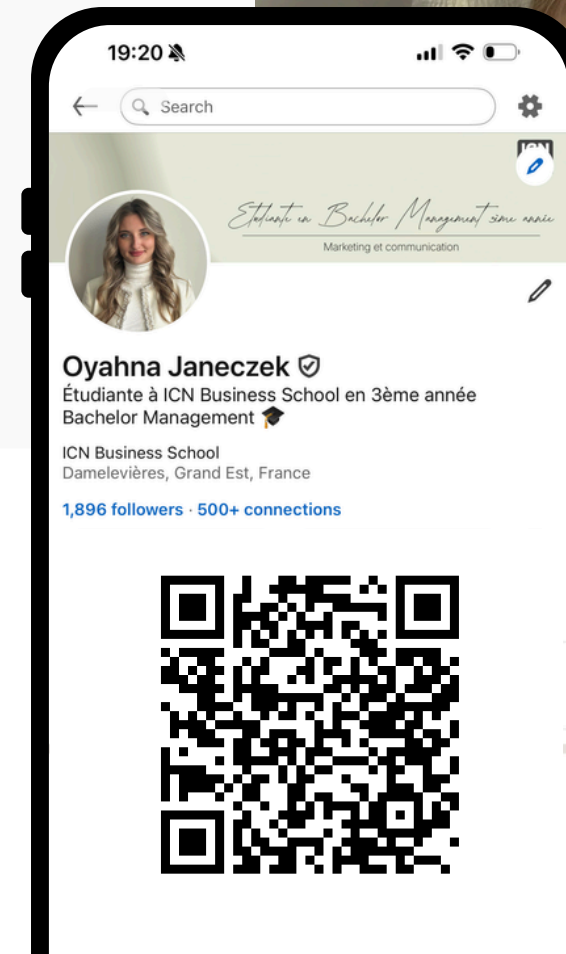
19:20

Search

ICN

Étudiante en Bachelor Management 3ème année

Marketing et communication

Oyahna Janeczek

Étudiante à ICN Business School en 3ème année Bachelor Management 🎓

ICN Business School
Damelevières, Grand Est, France

1,896 followers · 500+ connections